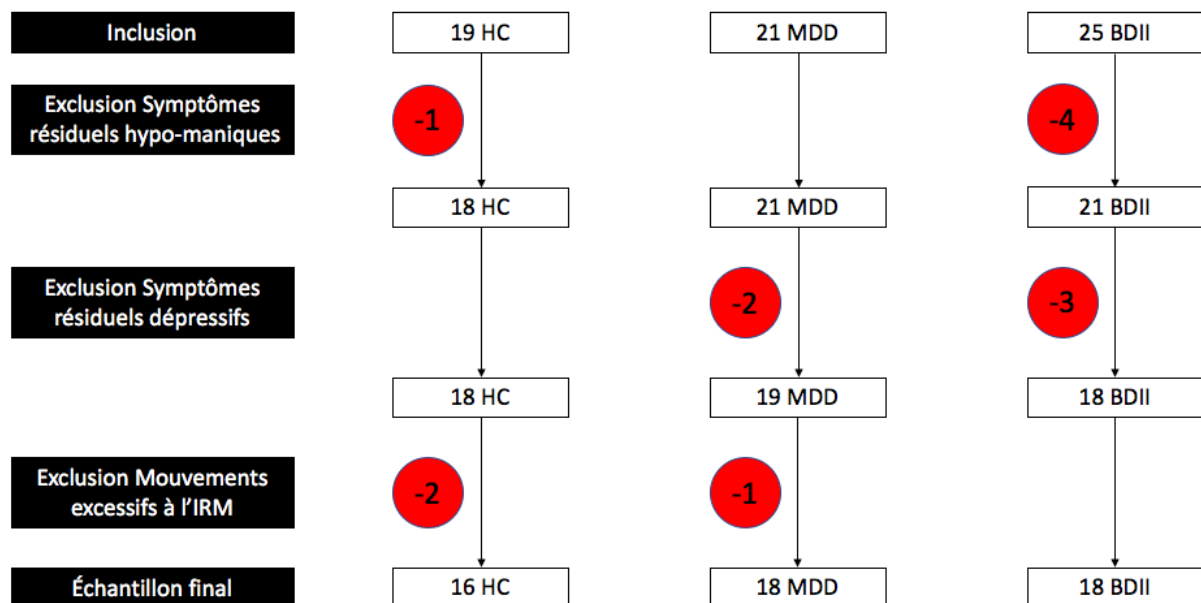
Inclusion

19 HC

21 MDD

25 BDII

Exclusion Symptômes résiduels hypo-maniques

-1

-4

18 HC

21 MDD

21 BDII

Exclusion Symptômes résiduels dépressifs

-2

-3

18 HC

19 MDD

18 BDII

Exclusion Mouvements excessifs à l'IRM

-2

-1

Échantillon final

16 HC

18 MDD

18 BDII